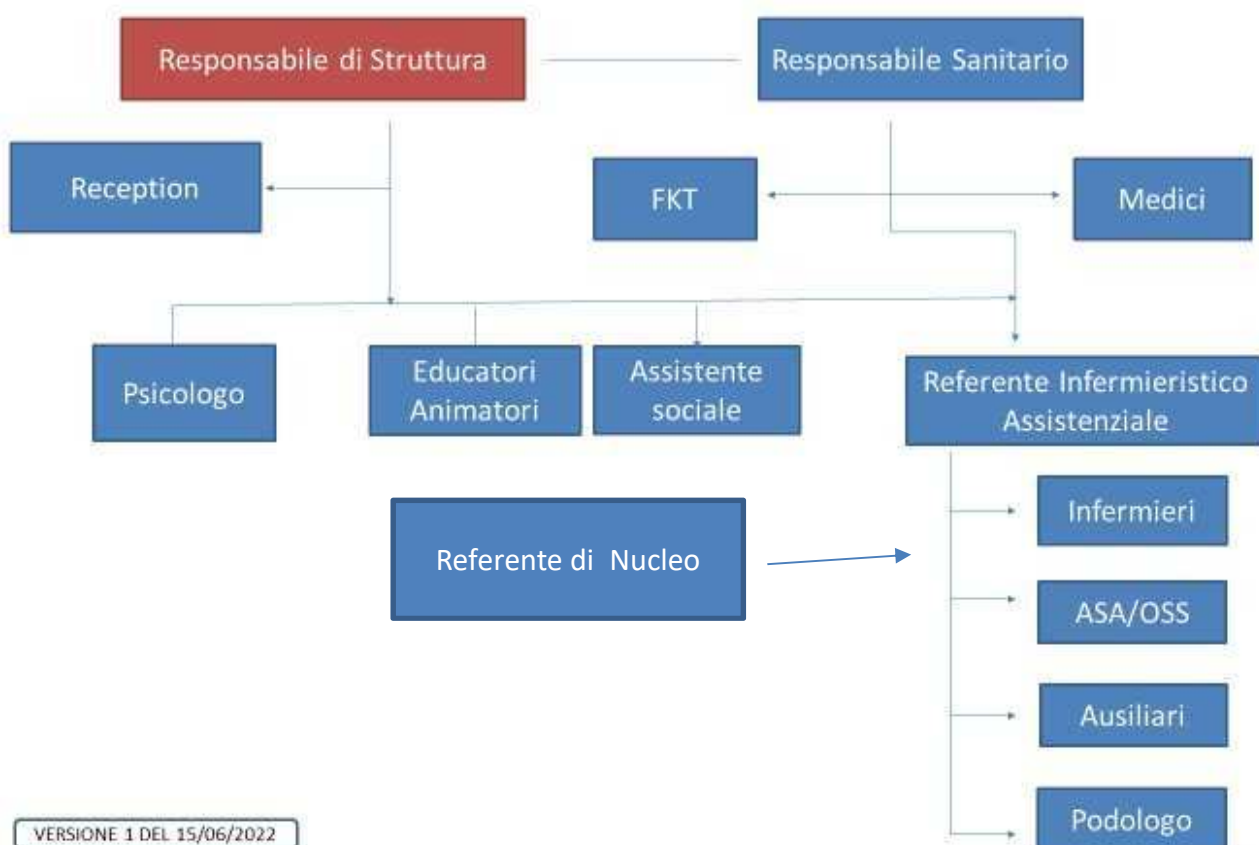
Responsabile di Struttura

Responsabile Sanitario

Reception

FKT

Medici

Psicologo

Educatori Animatori

Assistente sociale

Referente Infermieristico Assistenziale

Referente di Nucleo

Infermieri

ASA/OSS

Ausiliari

Podologo

VERSIONE 1 DEL 15/06/2022